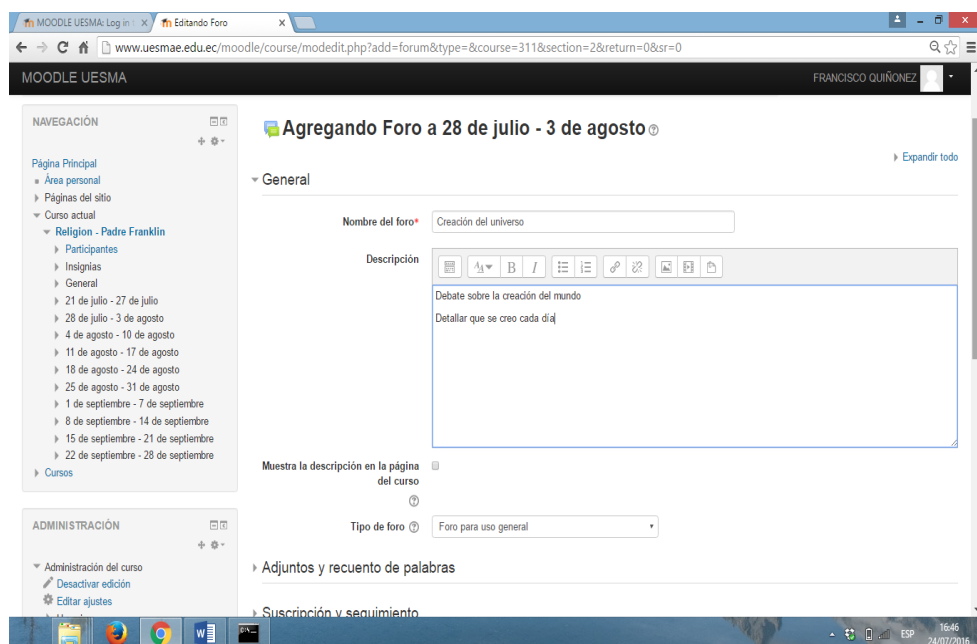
MOODLE UESMA: Log in | × Editando Foro ×

www.uesmae.edu.ec/moodle/course/modedit.php?add=forum&type=&course=311&section=2&return=0&sr=0

MOODLE UESMA

FRANCISCO QUIÑONEZ

NAVEGACIÓN

Página Principal
Área personal
Páginas del sitio
Curso actual
Religion - Padre Franklin
Participantes
Insignias
General
21 de julio - 27 de julio
28 de julio - 3 de agosto
4 de agosto - 10 de agosto
11 de agosto - 17 de agosto
18 de agosto - 24 de agosto
25 de agosto - 31 de agosto
1 de septiembre - 7 de septiembre
8 de septiembre - 14 de septiembre
15 de septiembre - 21 de septiembre
22 de septiembre - 28 de septiembre
Cursos

ADMINISTRACIÓN

Administración del curso
Desactivar edición
Editar ajustes

Agregando Foro a 28 de julio - 3 de agosto

Expandir todo

General

Nombre del foro* Creación del universo

Descripción

Debate sobre la creación del mundo

Detallar que se creo cada dia

Muestra la descripción en la página del curso

Tipo de foro Foro para uso general

Adjuntos y recuento de palabras

Suscripción y seguimiento

ESP 16:46 24/07/2016